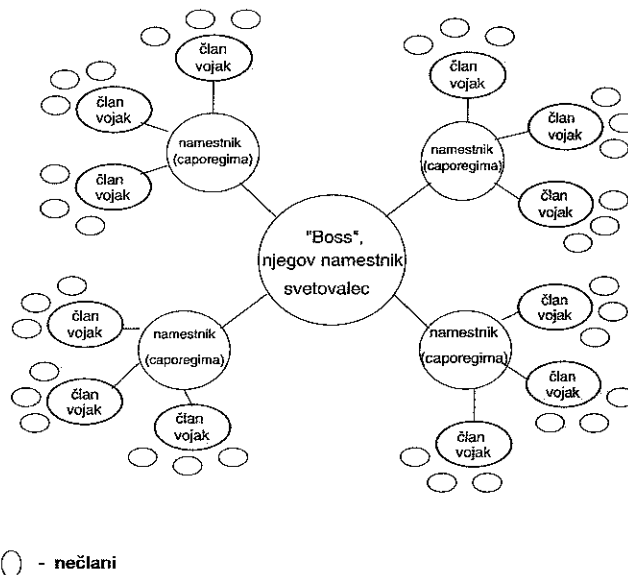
član vojak

član vojak

namestnik (caporegima)

član vojak

član vojak

namestnik (caporegima)

član vojak

član vojak

"Boss", njegov namestnik svetovalec

član vojak

namestnik (caporegima)

član vojak

član vojak

član vojak

namestnik (caporegima)

član vojak

član vojak

- nečlani